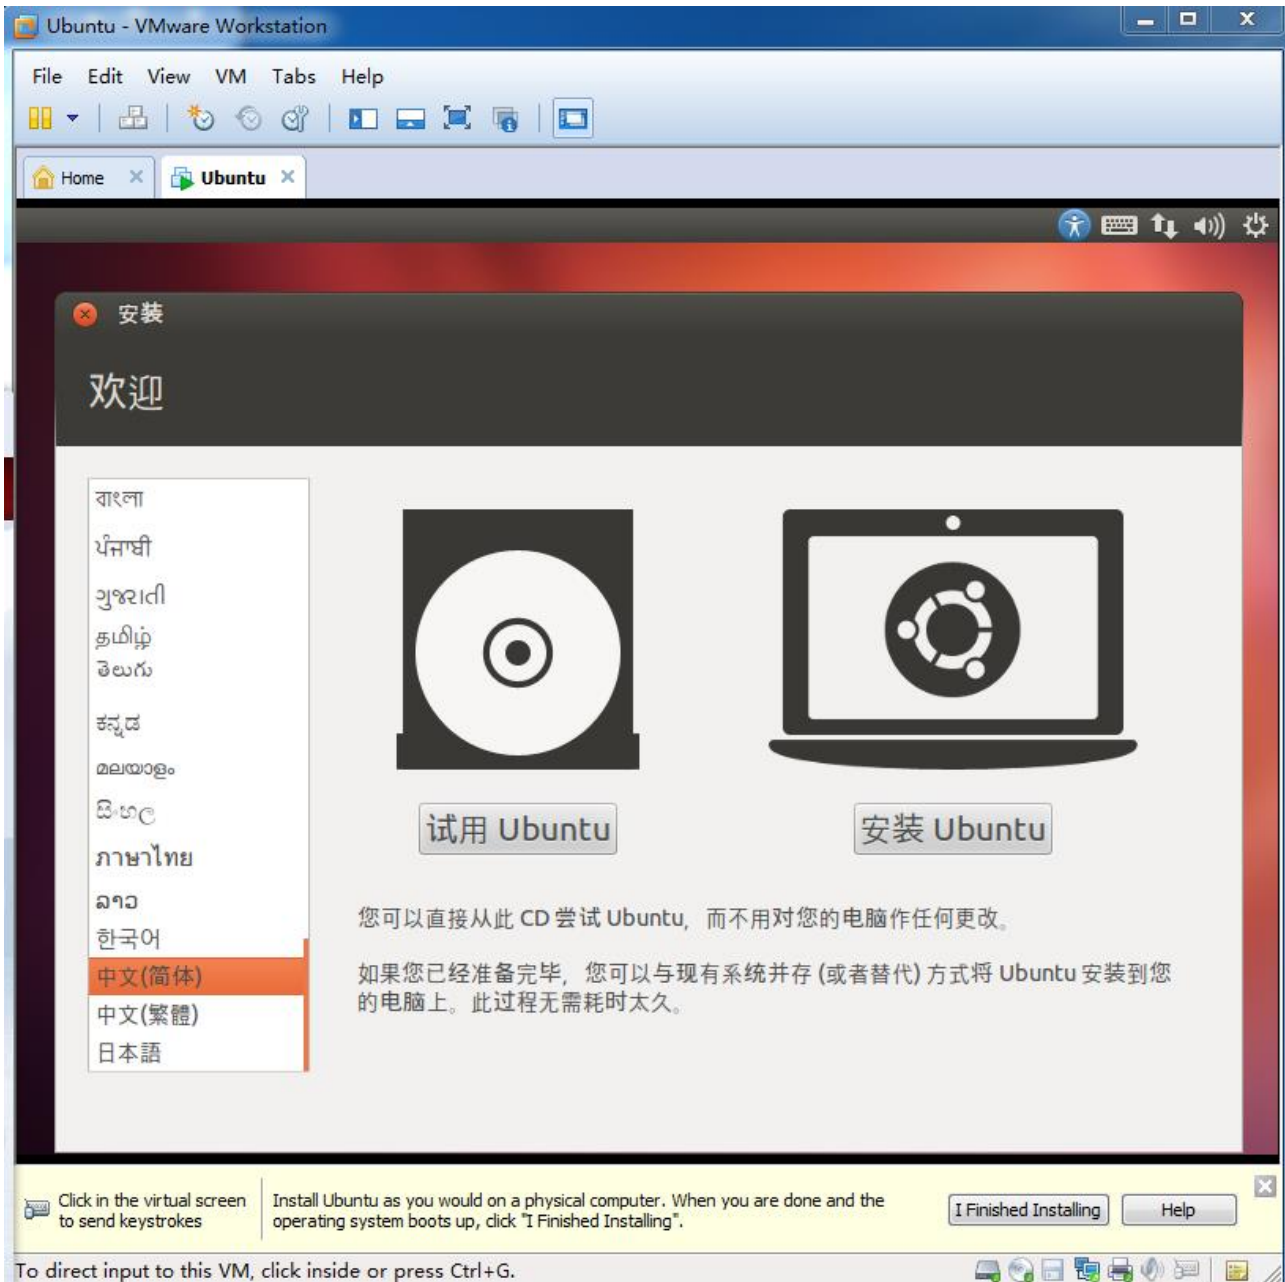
Ubuntu - VMware Workstation

File Edit View VM Tabs Help

Home ✕ Ubuntu ✕

安装

欢迎

বাংলা
ਪੰਜਾਬੀ
ગુજરાતી
தமிழ்
తెలుగు
ಕನ್ನಡ
മലയാളം
සිංහල
ภาษาไทย
ລາວ
한국어
中文(简体)
中文(繁體)
日本語

试用 Ubuntu

安装 Ubuntu

您可以直接从此 CD 尝试 Ubuntu，而不用对您的电脑作任何更改。

如果您已经准备完毕，您可以与现有系统并存 (或者替代) 方式将 Ubuntu 安装到您的电脑上。此过程无需耗时太久。

Click in the virtual screen to send keystrokes

Install Ubuntu as you would on a physical computer. When you are done and the operating system boots up, click "I Finished Installing".

I Finished Installing

Help

To direct input to this VM, click inside or press Ctrl+G.